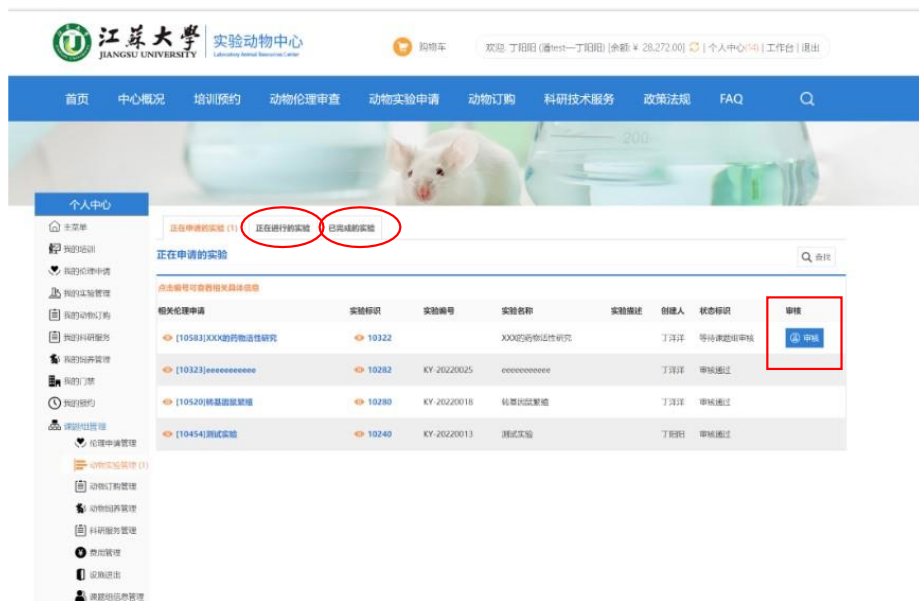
江苏大学 JIANGSU UNIVERSITY 实验动物中心 Laboratory Animal Resources Center

购物车

欢迎, 丁阳阳 (潘test—丁阳阳) [余额: ¥ 28,272.00] | 个人中心(14) | 工作台 | 退出

首页 中心概况 培训预约 动物伦理审查 动物实验申请 动物订购 科研技术服务 政策法规 FAQ

个人中心

主菜单
我的培训
我的伦理申请
我的实验管理
我的动物订购
我的科研服务
我的饲养管理
我的门禁
我的预约
课题组管理
伦理申请管理
动物实验管理 (1)
动物订购管理
动物饲养管理
科研服务管理
费用管理
设施进出
课题组信息管理

正在申请的实验 (1) | 正在进行的实验 | 已完成的实验

正在申请的实验

查找

点击编号可查看相关具体信息

| 相关伦理申请 | 实验标识 | 实验编号 | 实验名称 | 实验描述 | 创建人 | 状态标识 | 审核 |
|---|---|---|---|---|---|---|---|
| [10583]XXX的药物活性研究 | 10322 | | XXX的药物活性研究 | | 丁洋洋 | 等待课题组审核 | 审核 |
| [10323]eeeeeeeeeee | 10282 | KY-20220025 | eeeeeeeeeee | | 丁洋洋 | 审核通过 | |
| [10520]转基因鼠繁殖 | 10280 | KY-20220018 | 转基因鼠繁殖 | | 丁洋洋 | 审核通过 | |
| [10454]测试实验 | 10240 | KY-20220013 | 测试实验 | | 丁阳阳 | 审核通过 | |